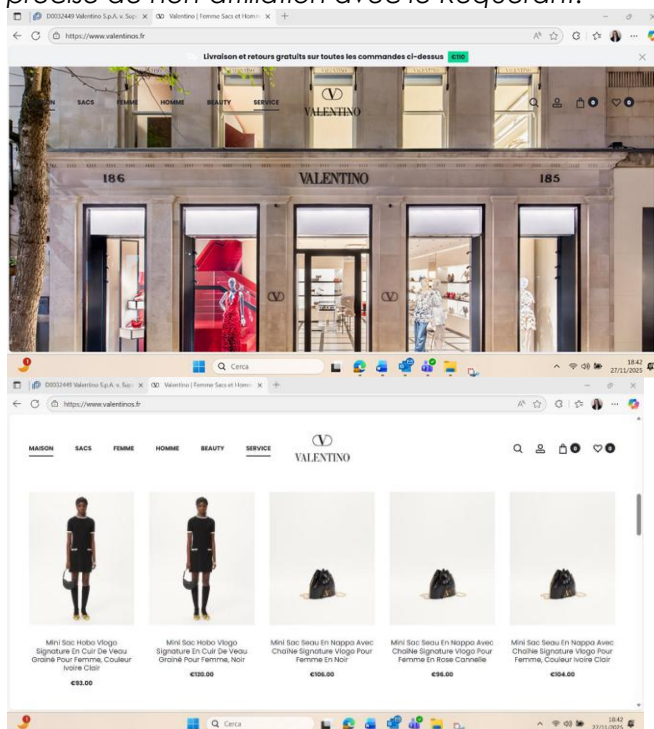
précise de non-affiliation avec le Requérant.

D0032449 Valentino S.p.A. v. Sup ×   Valentino | Femme Sacs et Homme ×   +

https://www.valentinos.fr

Livraison et retours gratuits sur toutes les commandes ci-dessus €110

SACS   FEMME   HOMME   BEAUTY   SERVICE

VALENTINO

186   VALENTINO   185

Cerca

18:42
27/11/2025

D0032449 Valentino S.p.A. v. Sup ×   Valentino | Femme Sacs et Homme ×   +

https://www.valentinos.fr

MAISON   SACS   FEMME   HOMME   BEAUTY   SERVICE

VALENTINO

Mini Sac Hobo Vlogo Signature En Cuir De Veau Grainé Pour Femme, Couleur Ivoire Clair
€93.00

Mini Sac Hobo Vlogo Signature En Cuir De Veau Grainé Pour Femme, Noir
€130.00

Mini Sac Seau En Nappa Avec Chaîne Signature Vlogo Pour Femme En Noir
€106.00

Mini Sac Seau En Nappa Avec Chaîne Signature Vlogo Pour Femme En Rose Cannelle
€96.00

Mini Sac Seau En Nappa Avec Chaîne Signature Vlogo Pour Femme, Couleur Ivoire Clair
€104.00

Cerca

18:42
27/11/2025